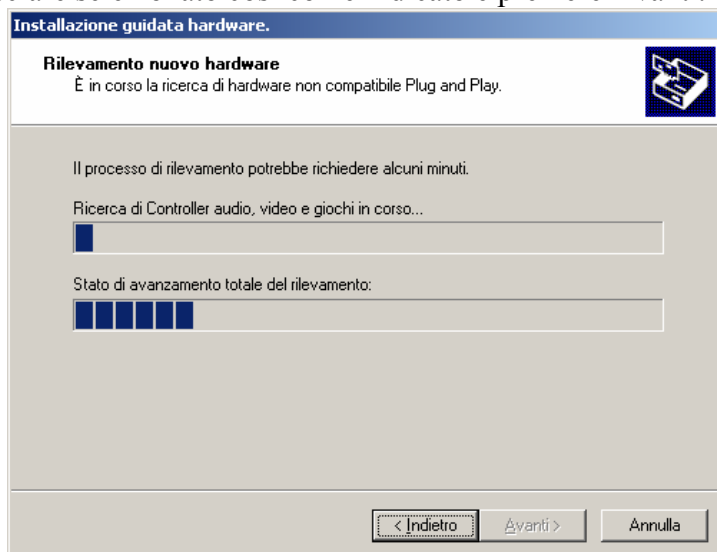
Installazione guidata hardware.

Rilevamento nuovo hardware
È in corso la ricerca di hardware non compatibile Plug and Play.

Il processo di rilevamento potrebbe richiedere alcuni minuti.

Ricerca di Controller audio, video e giochi in corso...

Stato di avanzamento totale del rilevamento:

< Indietro | Avanti > | Annulla